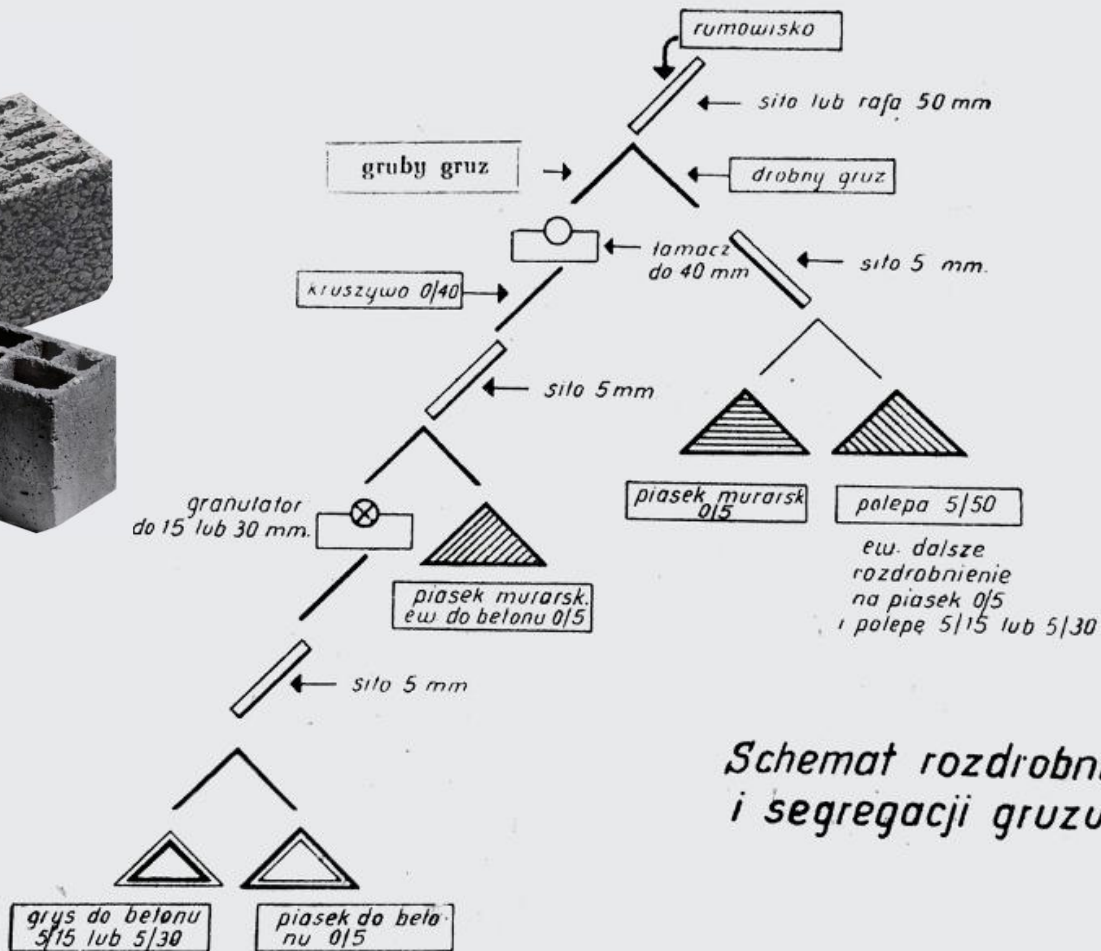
rumowisko

sito lub rafa 50 mm

gruby gruz

drobny gruz

łamacz do 40 mm

sito 5 mm.

kruszywo 0/40

sito 5 mm

granulator do 15 lub 30 mm.

piasek murarsk. ew do betonu 0/5

piasek murarsk 0/5

polepa 5/50

ew. dalsze rozdrobnienie na piasek 0/5 i polepę 5/15 lub 5/30

sito 5 mm

Schemat rozdrobni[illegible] i segregacji gruzu

grys do betonu 5/15 lub 5/30

piasek do betonu 0/5